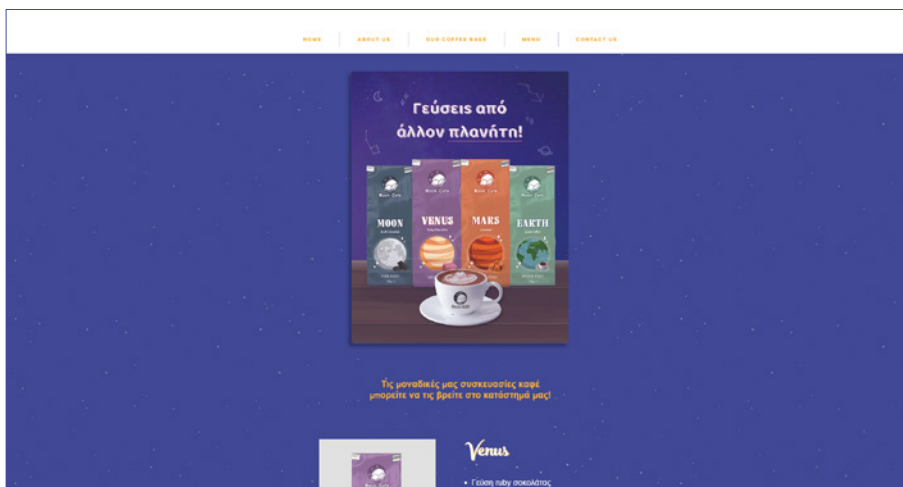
HOME | ABOUT US | OUR COFFEE BAGS | MENU | CONTACT US

Γεύσεις από άλλον πλανήτη!

MOON

VENUS

MARS

EARTH

Τις μοναδικές μας συσκευασίες καφέ μπορείτε να τις βρείτε στο κατάστημά μας!

Venus

• Γεύση ruby σοκολάτας